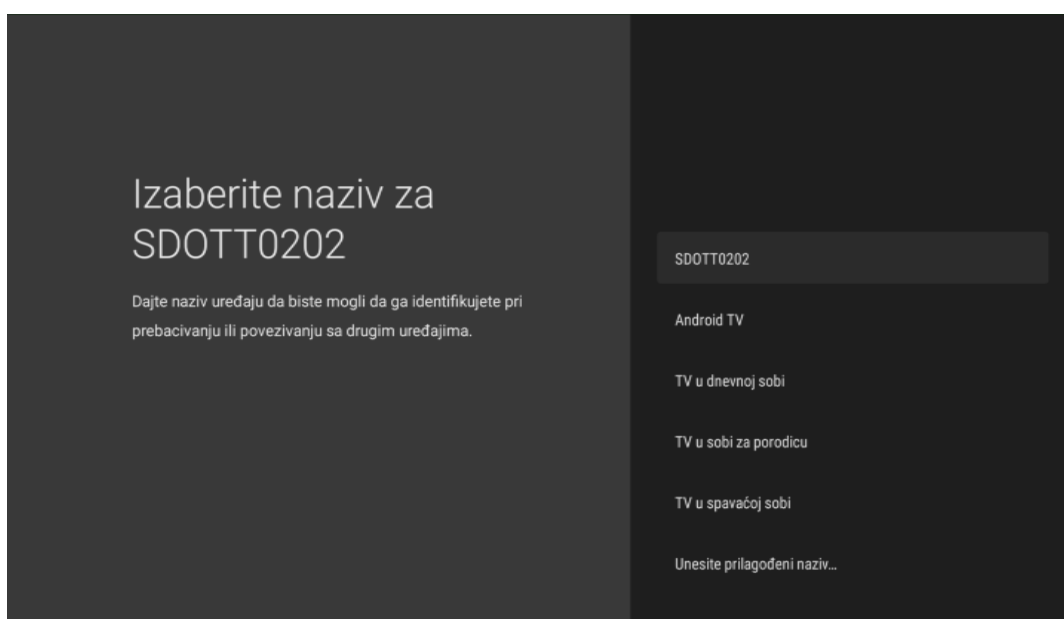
Izaberite naziv za SDOTT0202

Dajte naziv uređaju da biste mogli da ga identifikujete pri prebacivanju ili povezivanju sa drugim uređajima.

SDOTT0202

Android TV

TV u dnevnoj sobi

TV u sobi za porodicu

TV u spavaćoj sobi

Unesite prilagođeni naziv...